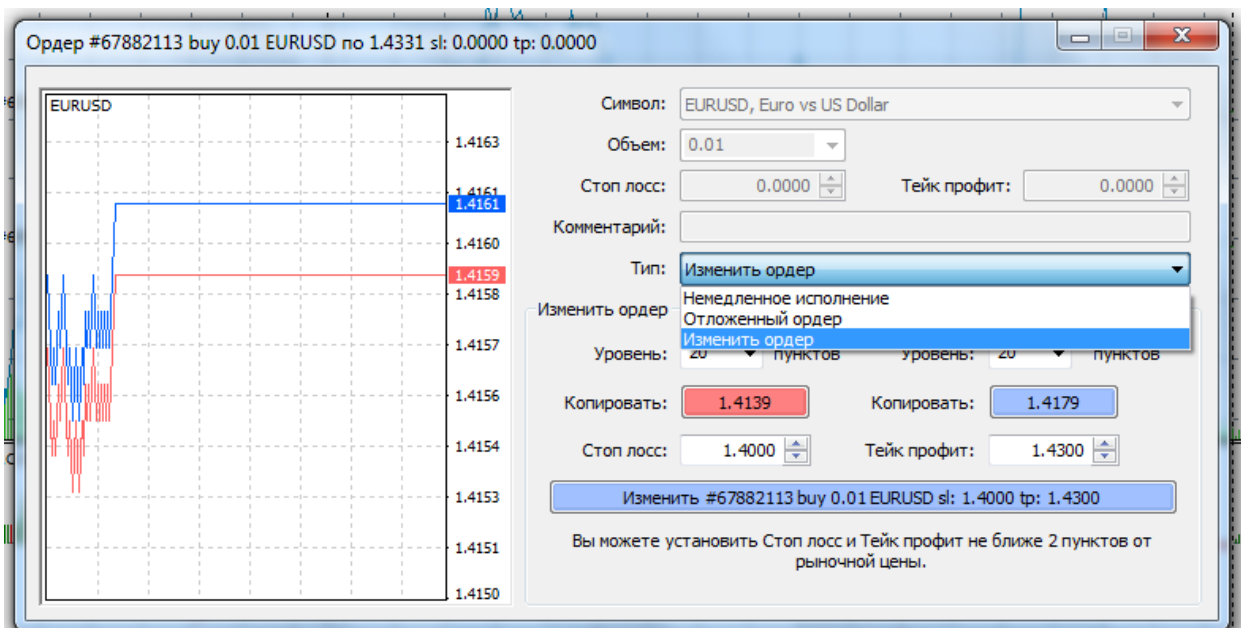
Ордер #67882113 buy 0.01 EURUSD по 1.4331 sl: 0.0000 tp: 0.0000

EURUSD

1.4163
1.4161
1.4161
1.4160
1.4159
1.4158
1.4157
1.4156
1.4154
1.4153
1.4151
1.4150

Символ: EURUSD, Euro vs US Dollar

Объем: 0.01

Стоп лосс: 0.0000 Тейк профит: 0.0000

Комментарий:

Тип: Изменить ордер

Немедленное исполнение
Отложенный ордер
Изменить ордер

Изменить ордер

Уровень: 20 пунктов Уровень: 20 пунктов

Копировать: 1.4139 Копировать: 1.4179

Стоп лосс: 1.4000 Тейк профит: 1.4300

Изменить #67882113 buy 0.01 EURUSD sl: 1.4000 tp: 1.4300

Вы можете установить Стоп лосс и Тейк профит не ближе 2 пунктов от рыночной цены.